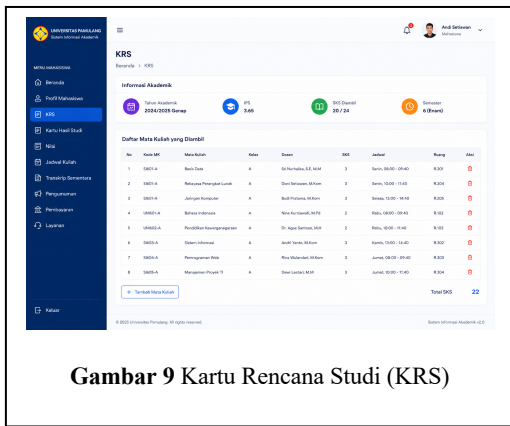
UNIVERSITAS PAMULANG
Sistem Informasi Akademik

MENU MAHASISWA
Beranda
Profil Mahasiswa
KRS
Kartu Hasil Studi
Nilai
Jadwal Kuliah
Transkrip Sementara
Pengumuman
Pembayaran
Layanan

Keluar

Andi Setiawan
Mahasiswa

KRS
Beranda > KRS

Informasi Akademik

Tahun Akademik
2024/2025 Genap

IPS
3.65

SKS Diambil
20 / 24

Semester
6 (Enam)

Daftar Mata Kuliah yang Diambil

| No | Kode MK | Mata Kuliah | Kelas | Dosen | SKS | Jadwal | Ruang | Aksi |
|---|---|---|---|---|---|---|---|---|
| 1 | SI601-A | Basis Data | A | Siti Nurhaliza, S.E, M.M | 3 | Senin, 08:00 - 09:40 | R.301 | |
| 2 | SI601-A | Rekayasa Perangkat Lunak | A | Dani Setiawan, M.Kom | 3 | Senin, 10:00 - 11:40 | R.304 | |
| 3 | SI603-A | Jaringan Komputer | A | Budi Pratama, M.Kom | 3 | Selasa, 13:00 - 14:40 | R.205 | |
| 4 | UMB01-A | Bahasa Indonesia | A | Nina Kurniawati, M.Pd | 2 | Rabu, 08:00 - 09:40 | R.102 | |
| 5 | UMB02-A | Pendidikan Kewarganegaraan | A | Dr. Agus Santoso, M.Si | 2 | Rabu, 10:00 - 11:40 | R.103 | |
| 6 | SI605-A | Sistem Informasi | A | Andhi Yanto, M.Kom | 3 | Kamis, 13:00 - 14:40 | R.302 | |
| 7 | SI604-A | Pemrograman Web | A | Rina Wulandari, M.Kom | 3 | Jumat, 08:00 - 09:40 | R.303 | |
| 8 | SI605-A | Manajemen Proyek TI | A | Dewi Lestari, M.M | 3 | Jumat, 10:00 - 11:40 | R.304 | |

+ Tambah Mata Kuliah

Total SKS 22

© 2025 Universitas Pamulang. All rights reserved.
Sistem Informasi Akademik v2.0

Gambar 9 Kartu Rencana Studi (KRS)